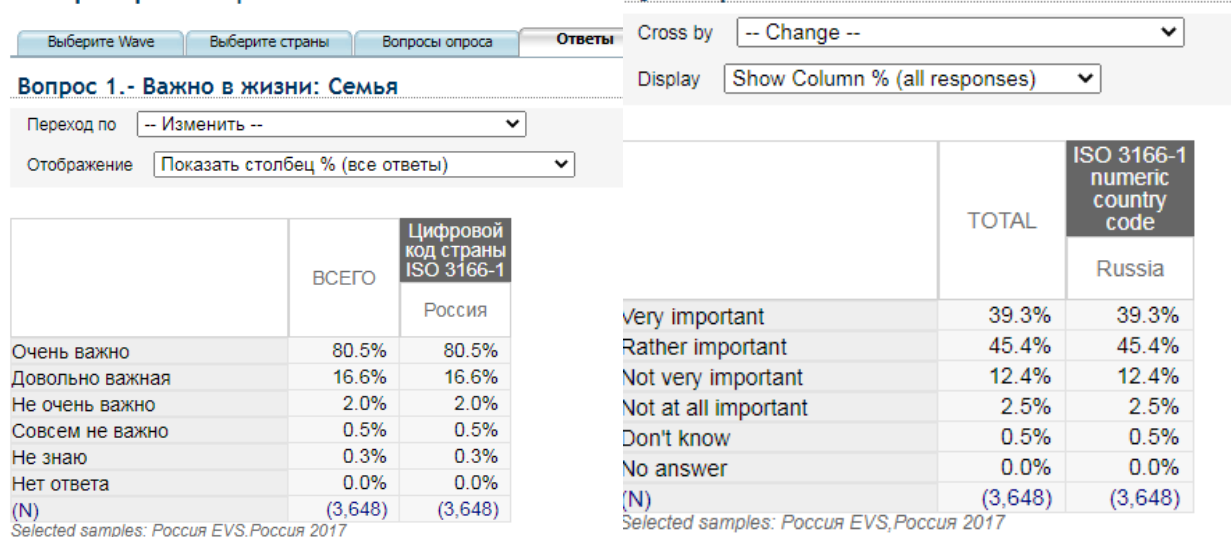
Выберите Wave | Выберите страны | Вопросы опроса | Ответы

Вопрос 1.- Важно в жизни: Семья

Переход по -- Изменить --

Отображение Показать столбец % (все ответы)

| | ВСЕГО | Цифровой код страны ISO 3166-1 Россия |
|---|---|---|
| Очень важно | 80.5% | 80.5% |
| Довольно важная | 16.6% | 16.6% |
| Не очень важно | 2.0% | 2.0% |
| Совсем не важно | 0.5% | 0.5% |
| Не знаю | 0.3% | 0.3% |
| Нет ответа | 0.0% | 0.0% |
| (N) | (3,648) | (3,648) |

Selected samples: Россия EVS.Россия 2017

Cross by -- Change --

Display Show Column % (all responses)

| | TOTAL | ISO 3166-1 numeric country code Russia |
|---|---|---|
| Very important | 39.3% | 39.3% |
| Rather important | 45.4% | 45.4% |
| Not very important | 12.4% | 12.4% |
| Not at all important | 2.5% | 2.5% |
| Don't know | 0.5% | 0.5% |
| No answer | 0.0% | 0.0% |
| (N) | (3,648) | (3,648) |

Selected samples: Россия EVS,Россия 2017